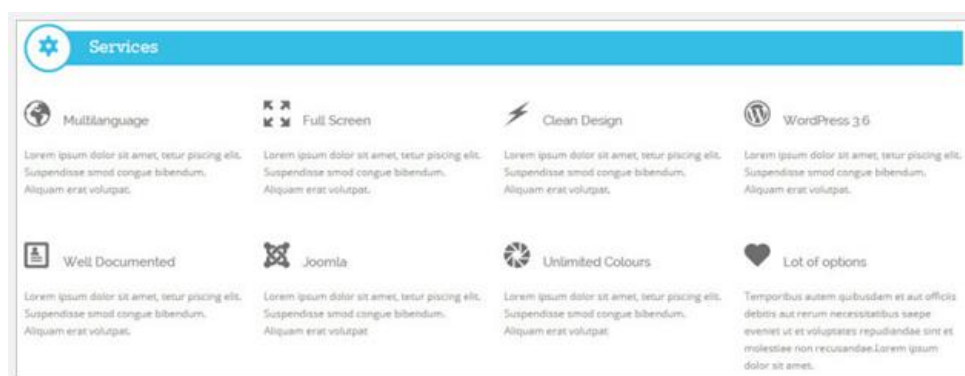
Services

Multilanguage

Lorem ipsum dolor sit amet, tetur piscing elit. Suspendisse smod congue bibendum. Aliquam erat volutpat.

Full Screen

Lorem ipsum dolor sit amet, tetur piscing elit. Suspendisse smod congue bibendum. Aliquam erat volutpat.

Clean Design

Lorem ipsum dolor sit amet, tetur piscing elit. Suspendisse smod congue bibendum. Aliquam erat volutpat.

WordPress 3.6

Lorem ipsum dolor sit amet, tetur piscing elit. Suspendisse smod congue bibendum. Aliquam erat volutpat.

Well Documented

Lorem ipsum dolor sit amet, tetur piscing elit. Suspendisse smod congue bibendum. Aliquam erat volutpat.

Joomla

Lorem ipsum dolor sit amet, tetur piscing elit. Suspendisse smod congue bibendum. Aliquam erat volutpat

Unlimited Colours

Lorem ipsum dolor sit amet, tetur piscing elit. Suspendisse smod congue bibendum. Aliquam erat volutpat

Lot of options

Temporibus autem quibusdam et aut officiis debitis aut rerum necessitatibus saepe eveniet ut et voluptates repudiandae sint et molestiae non recusandae.Lorem ipsum dolor sit amet.